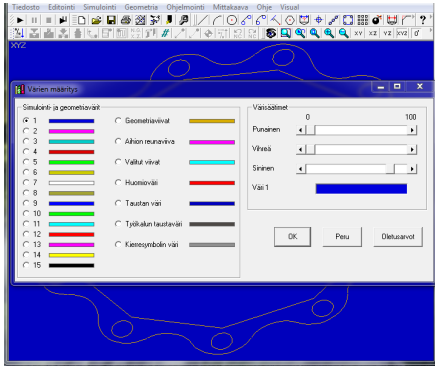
Tiedosto Editointi Simulointi Geometria Ohjelmointi Mittakaava Ohje Visual

XYZ

XY XZ YZ XYZ

Värien määritys

Simulointi- ja geometriavärit

1
2
3
4
5
6
7
8
9
10
11
12
13
14
15

Geometriaviivat
Aihion reunaviiva
Valitut viivat
Huomioväri
Taustan väri
Työkalun taustaväri
Kiemesymbolin väri

Värisäätimet

0 100

Punainen
Vihreä
Sininen

Väri 1

OK
Peru
Oletusarvot